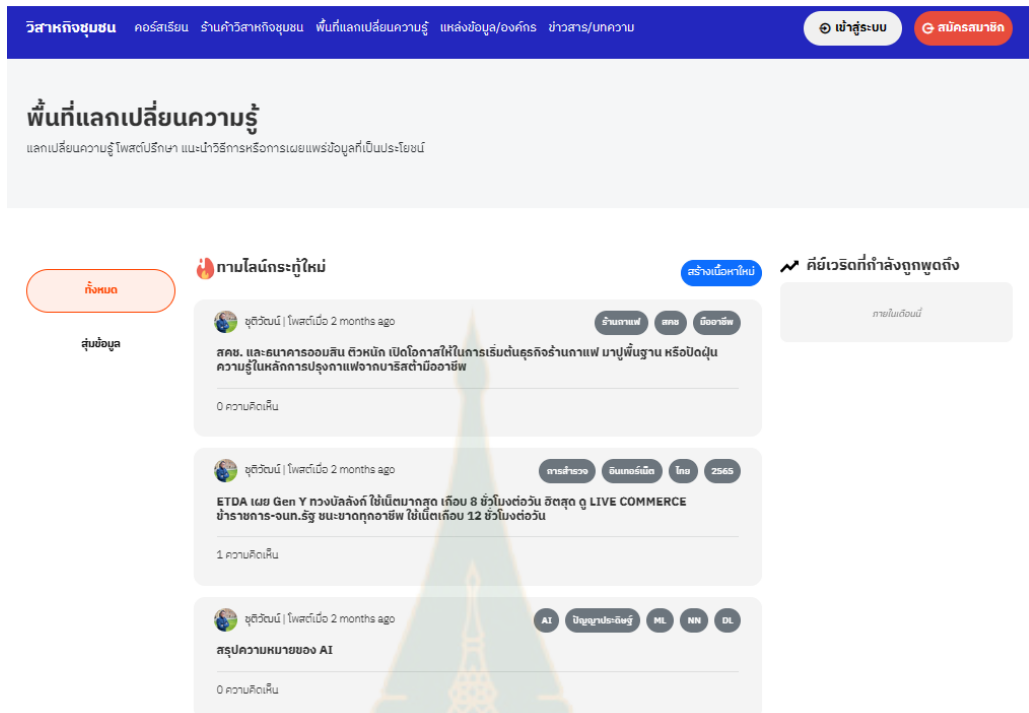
วิสาหกิจชุมชน คอร์สเรียน ร้านค้าวิสาหกิจชุมชน พื้นที่แลกเปลี่ยนความรู้ แหล่งข้อมูล/องค์กร ข่าวสาร/บทความ

เข้าสู่ระบบ สมัครสมาชิก

พื้นที่แลกเปลี่ยนความรู้

แลกเปลี่ยนความรู้ โพสต์ปรึกษา แนะนำวิธีการหรือการเผยแพร่ข้อมูลที่เป็นประโยชน์

ทั้งหมด

สุ่มข้อมูล

ทามไลน์กระทู้ใหม่

สร้างเนื้อหาใหม่

คีย์เวิร์ดที่กำลังถูกพูดถึง

ภายในเดือนนี้

ชุติวัฒน์ | โพสต์เมื่อ 2 months ago

ร้านกาแฟ สคช มืออาชีพ

สคช. และธนาคารออมสิน ติวหนัก เปิดโอกาสให้ในการเริ่มต้นธุรกิจร้านกาแฟ มาปูพื้นฐาน หรือปัดฝุ่นความรู้ในหลักการปรุงกาแฟจากบาริสต้ามืออาชีพ

0 ความคิดเห็น

ชุติวัฒน์ | โพสต์เมื่อ 2 months ago

การสำรวจ อินเทอร์เน็ต ไทย 2565

ETDA เผย Gen Y ทวงบัลลังก์ ใช้เน็ตมากสุด เกือบ 8 ชั่วโมงต่อวัน ฮิตสุด ดู LIVE COMMERCE ข้าราชการ-จนท.รัฐ ชนะขาดทุกอาชีพ ใช้เน็ตเกือบ 12 ชั่วโมงต่อวัน

1 ความคิดเห็น

ชุติวัฒน์ | โพสต์เมื่อ 2 months ago

AI ปัญญาประดิษฐ์ ML NN DL

สรุปความหมายของ AI

0 ความคิดเห็น